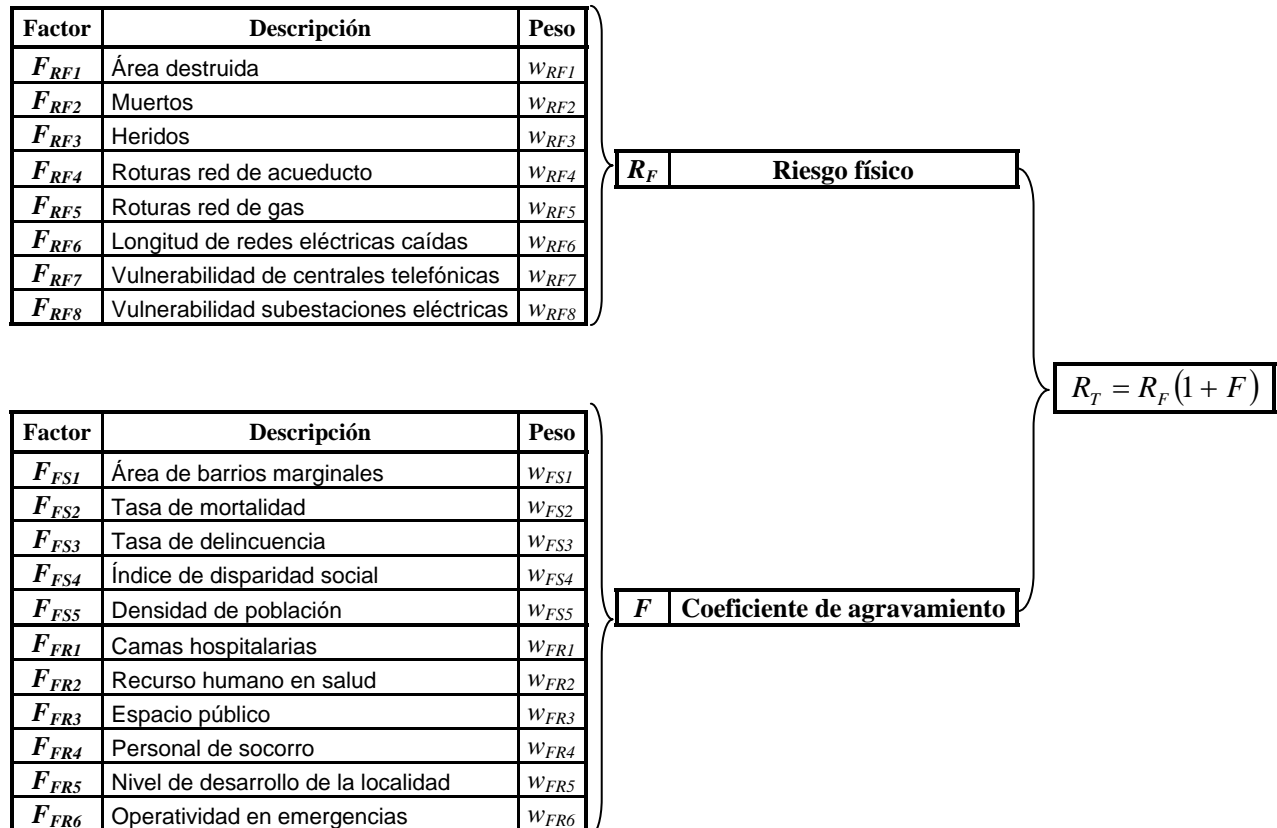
| Factor | Descripción | Peso |
|---|---|---|
| $F_{RF1}$ | Área destruida | $w_{RF1}$ |
| $F_{RF2}$ | Muertos | $w_{RF2}$ |
| $F_{RF3}$ | Heridos | $w_{RF3}$ |
| $F_{RF4}$ | Roturas red de acueducto | $w_{RF4}$ |
| $F_{RF5}$ | Roturas red de gas | $w_{RF5}$ |
| $F_{RF6}$ | Longitud de redes eléctricas caídas | $w_{RF6}$ |
| $F_{RF7}$ | Vulnerabilidad de centrales telefónicas | $w_{RF7}$ |
| $F_{RF8}$ | Vulnerabilidad subestaciones eléctricas | $w_{RF8}$ |

| $R_F$ | Riesgo físico |
|---|---|

$R_T = R_F(1 + F)$

| Factor | Descripción | Peso |
|---|---|---|
| $F_{FS1}$ | Área de barrios marginales | $w_{FS1}$ |
| $F_{FS2}$ | Tasa de mortalidad | $w_{FS2}$ |
| $F_{FS3}$ | Tasa de delincuencia | $w_{FS3}$ |
| $F_{FS4}$ | Índice de disparidad social | $w_{FS4}$ |
| $F_{FS5}$ | Densidad de población | $w_{FS5}$ |
| $F_{FR1}$ | Camas hospitalarias | $w_{FR1}$ |
| $F_{FR2}$ | Recurso humano en salud | $w_{FR2}$ |
| $F_{FR3}$ | Espacio público | $w_{FR3}$ |
| $F_{FR4}$ | Personal de socorro | $w_{FR4}$ |
| $F_{FR5}$ | Nivel de desarrollo de la localidad | $w_{FR5}$ |
| $F_{FR6}$ | Operatividad en emergencias | $w_{FR6}$ |

| $F$ | Coeficiente de agravamiento |
|---|---|